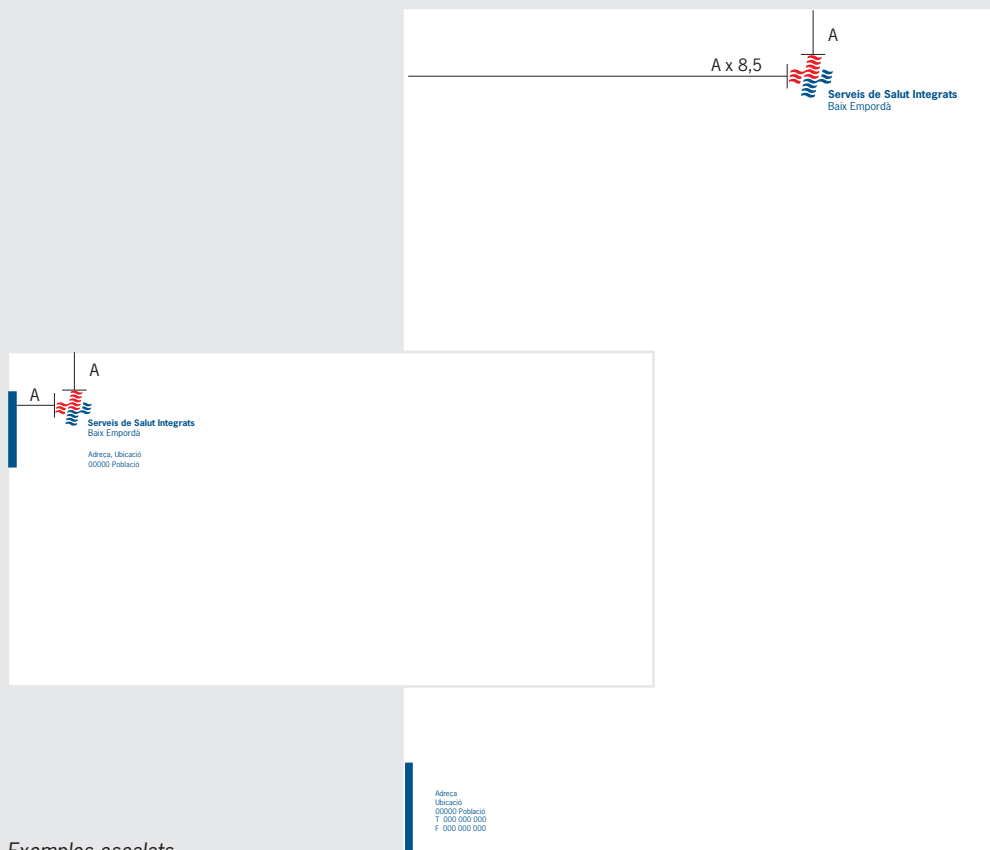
A

A x 8,5

Serveis de Salut Integrats
Baix Empordà

A

A

Serveis de Salut Integrats
Baix Empordà

Adreça, Ubicació
00000 Població

Adreça
Ubicació
00000 Població
T 000 000 000
F 000 000 000

Exemples escalats